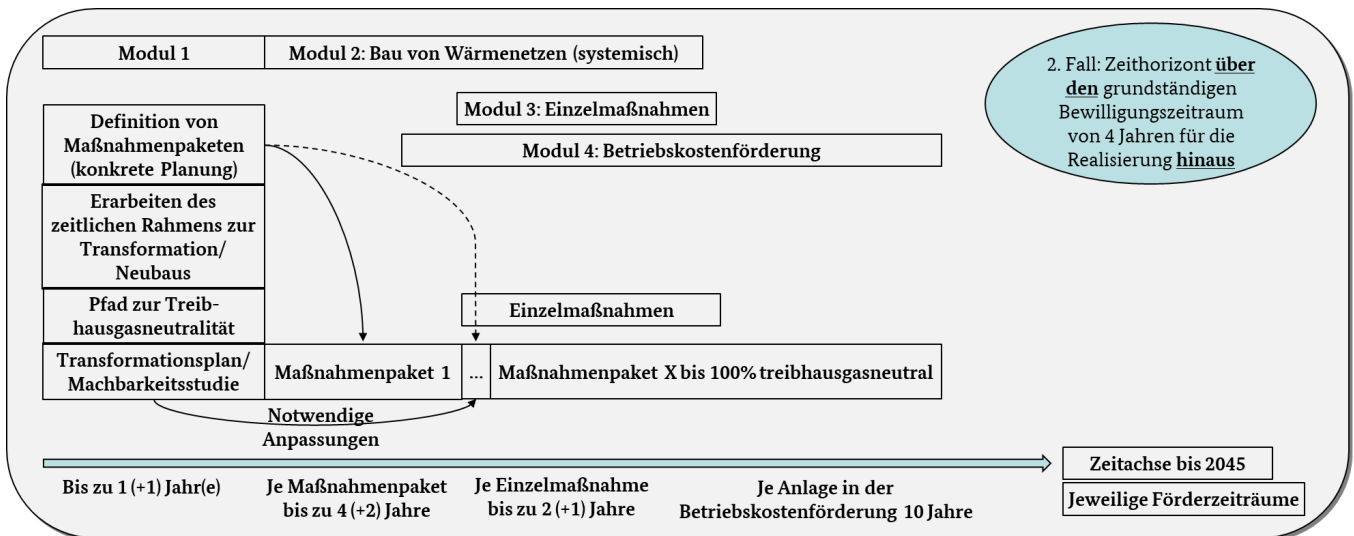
Modul 1

Modul 2: Bau von Wärmenetzen (systemisch)

2. Fall: Zeithorizont **über den** grundständigen Bewilligungszeitraum von 4 Jahren für die Realisierung **hinaus**

Modul 3: Einzelmaßnahmen

Modul 4: Betriebskostenförderung

Definition von Maßnahmenpaketen (konkrete Planung)

Erarbeiten des zeitlichen Rahmens zur Transformation/ Neubaus

Pfad zur Treibhausgasneutralität

Einzelmaßnahmen

Transformationsplan/ Machbarkeitsstudie

Maßnahmenpaket 1

...

Maßnahmenpaket X bis 100% treibhausgasneutral

Notwendige Anpassungen

Zeitachse bis 2045

Jeweilige Förderzeiträume

Bis zu 1 (+1) Jahr(e)

Je Maßnahmenpaket bis zu 4 (+2) Jahre

Je Einzelmaßnahme bis zu 2 (+1) Jahre

Je Anlage in der Betriebskostenförderung 10 Jahre